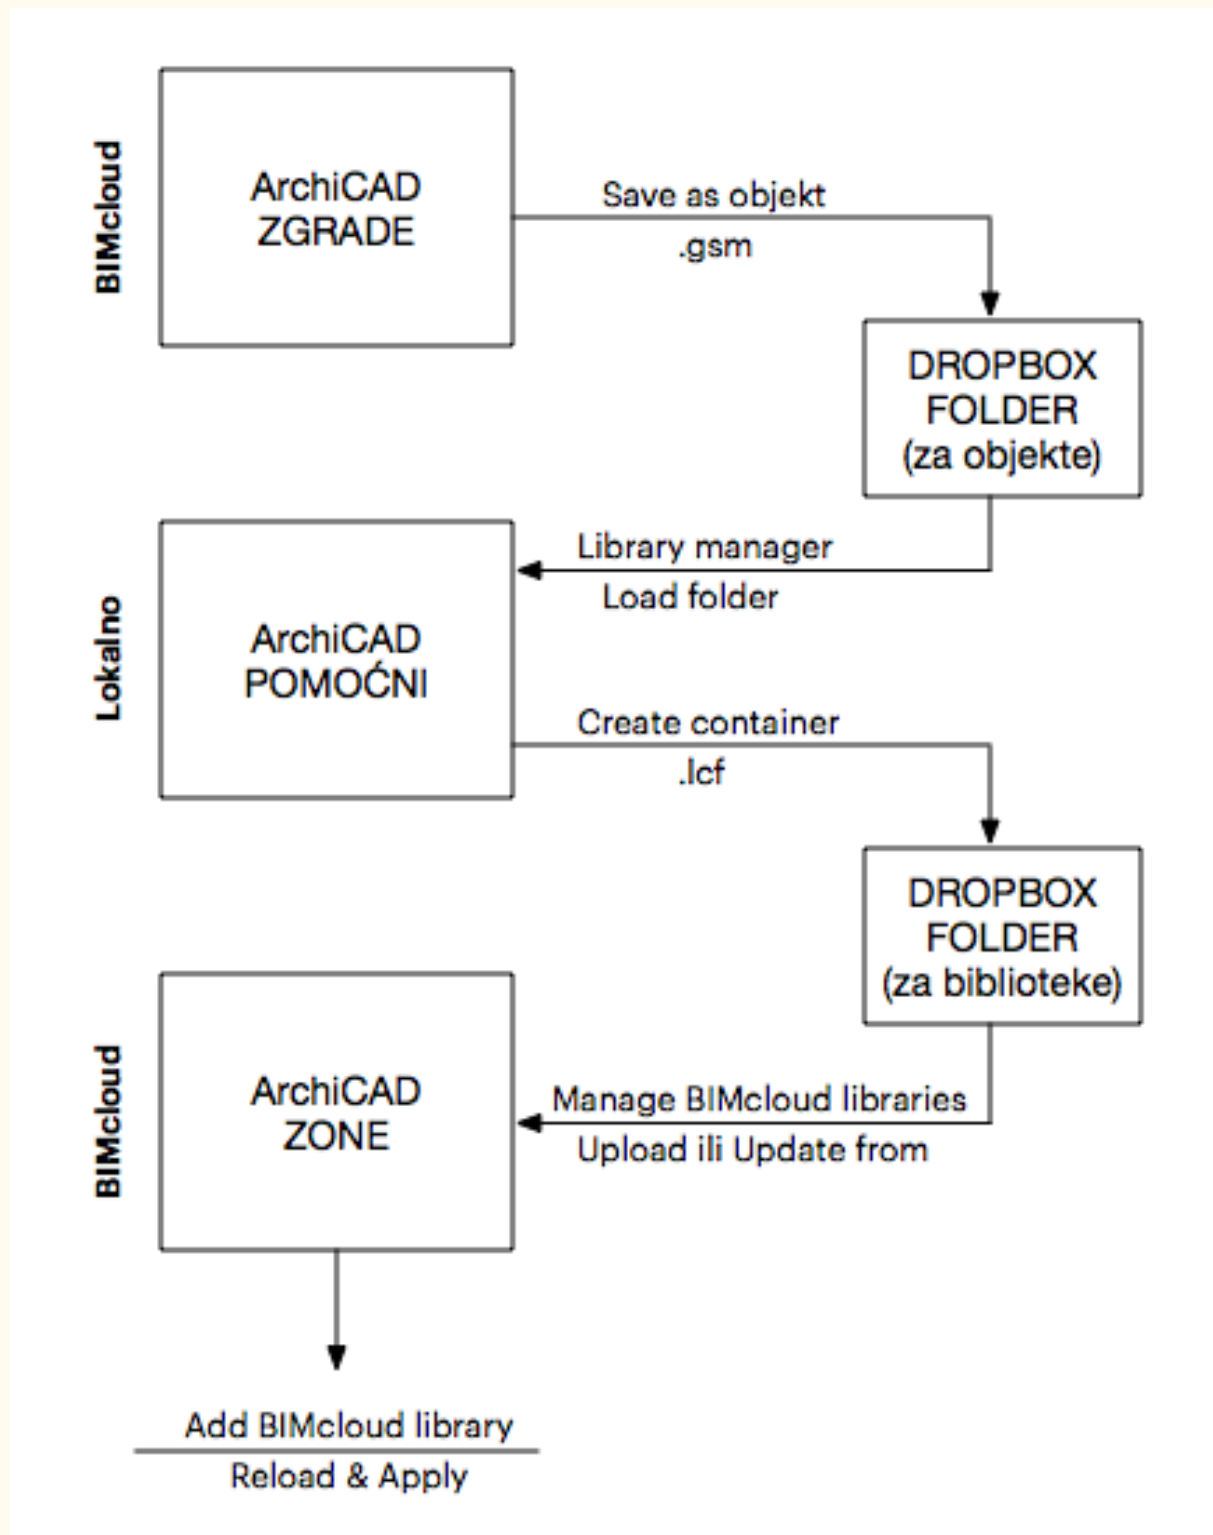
BIMcloud

ArchiCAD
ZGRADE

Save as objekt
.gsm

DROPBOX
FOLDER
(za objekte)

Library manager
Load folder

Lokalno

ArchiCAD
POMOĆNI

Create container
.lcf

DROPBOX
FOLDER
(za biblioteke)

BIMcloud

ArchiCAD
ZONE

Manage BIMcloud libraries
Upload ili Update from

Add BIMcloud library
Reload & Apply